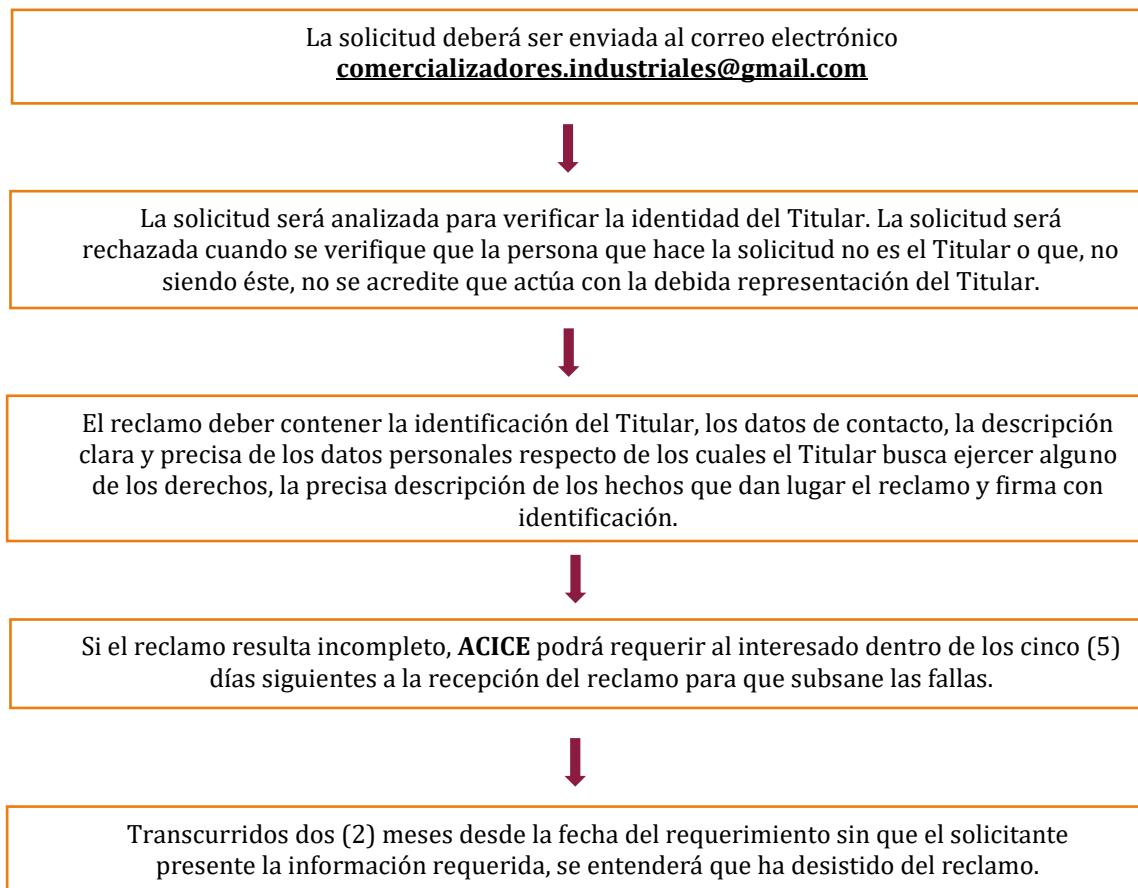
La solicitud deberá ser enviada al correo electrónico **comercializadores.industriales@gmail.com**

La solicitud será analizada para verificar la identidad del Titular. La solicitud será rechazada cuando se verifique que la persona que hace la solicitud no es el Titular o que, no siendo éste, no se acredite que actúa con la debida representación del Titular.

El reclamo deber contener la identificación del Titular, los datos de contacto, la descripción clara y precisa de los datos personales respecto de los cuales el Titular busca ejercer alguno de los derechos, la precisa descripción de los hechos que dan lugar el reclamo y firma con identificación.

Si el reclamo resulta incompleto, **ACICE** podrá requerir al interesado dentro de los cinco (5) días siguientes a la recepción del reclamo para que subsane las fallas.

Transcurridos dos (2) meses desde la fecha del requerimiento sin que el solicitante presente la información requerida, se entenderá que ha desistido del reclamo.